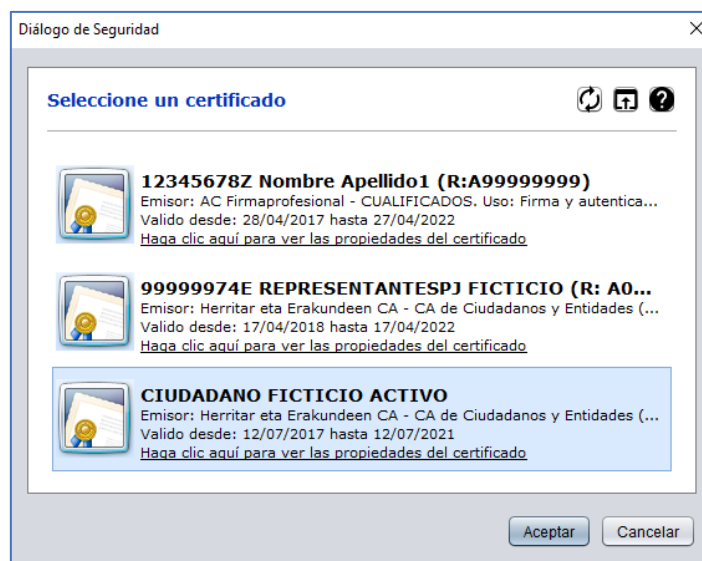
Diálogo de Seguridad

Seleccione un certificado

12345678Z Nombre Apellido1 (R:A99999999)
Emisor: AC Firmaprofesional - CUALIFICADOS. Uso: Firma y autentica...
Valido desde: 28/04/2017 hasta 27/04/2022
Haga clic aquí para ver las propiedades del certificado

99999974E REPRESENTANTESPJ FICTICIO (R: A0...
Emisor: Herritar eta Erakundeen CA - CA de Ciudadanos y Entidades (...
Valido desde: 17/04/2018 hasta 17/04/2022
Haga clic aquí para ver las propiedades del certificado

CIUDADANO FICTICIO ACTIVO
Emisor: Herritar eta Erakundeen CA - CA de Ciudadanos y Entidades (...
Valido desde: 12/07/2017 hasta 12/07/2021
Haga clic aquí para ver las propiedades del certificado

Aceptar
Cancelar